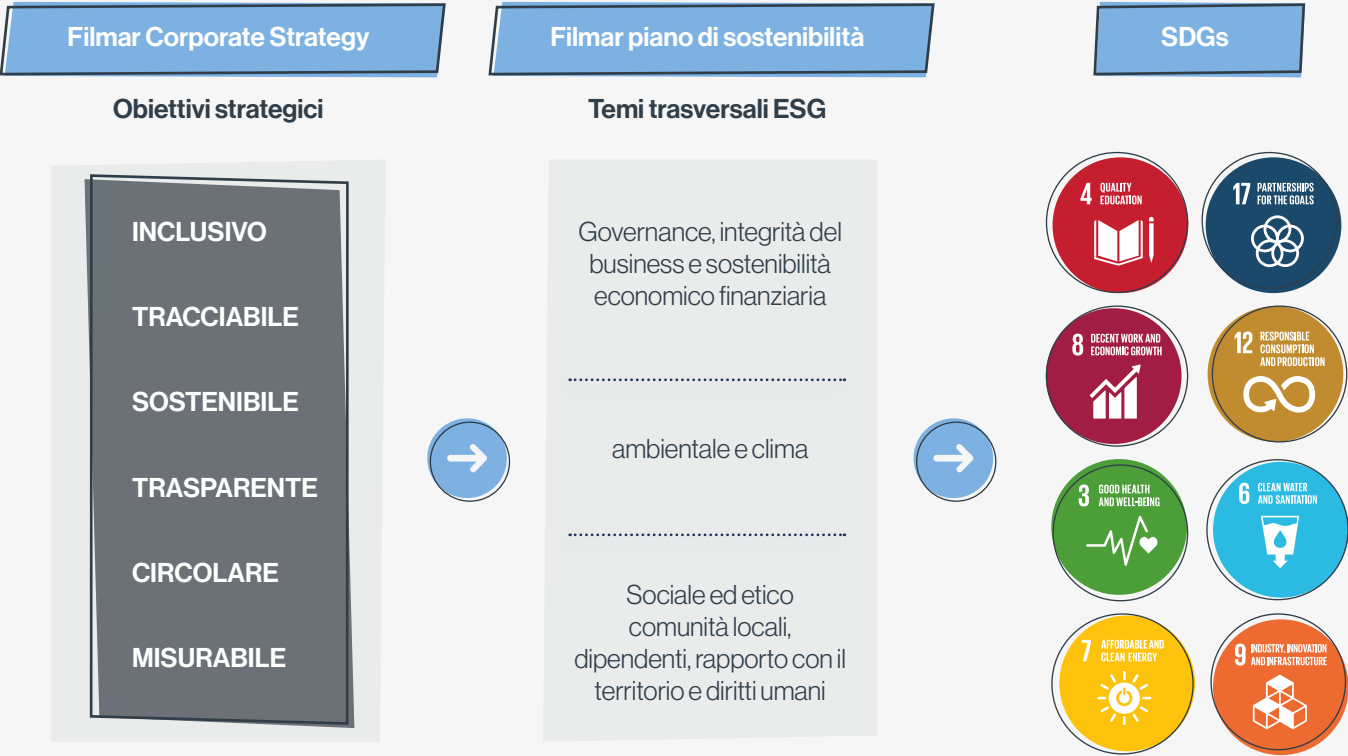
Filmar Corporate Strategy

Obiettivi strategici

INCLUSIVO

TRACCIABILE

SOSTENIBILE

TRASPARENTE

CIRCOLARE

MISURABILE

Filmar piano di sostenibilità

Temi trasversali ESG

Governance, integrità del business e sostenibilità economico finanziaria

ambientale e clima

Sociale ed etico comunità locali, dipendenti, rapporto con il territorio e diritti umani

SDGs

4 QUALITY EDUCATION

17 PARTNERSHIPS FOR THE GOALS

8 DECENT WORK AND ECONOMIC GROWTH

12 RESPONSIBLE CONSUMPTION AND PRODUCTION

3 GOOD HEALTH AND WELL-BEING

6 CLEAN WATER AND SANITATION

7 AFFORDABLE AND CLEAN ENERGY

9 INDUSTRY, INNOVATION AND INFRASTRUCTURE